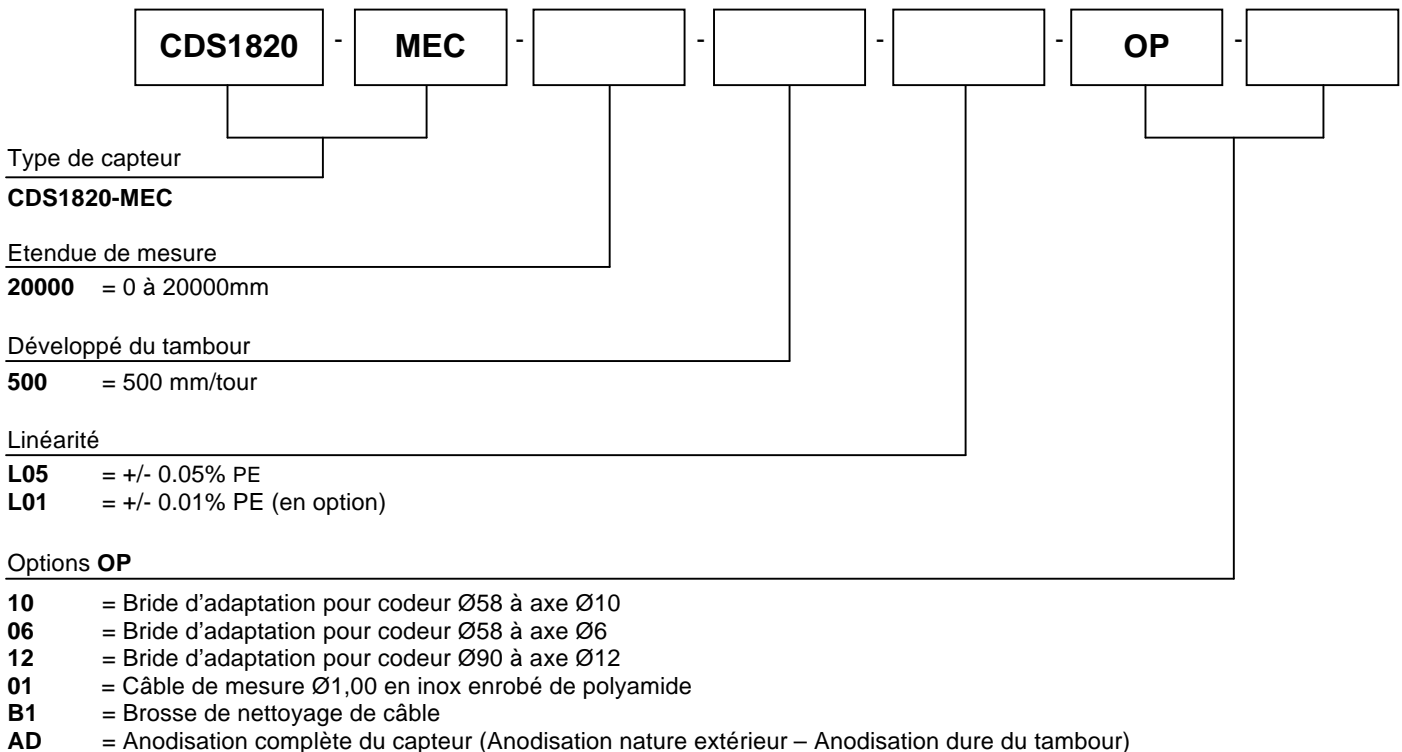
CDS1820 - MEC - - - - OP -

Type de capteur

**CDS1820-MEC**

Etendue de mesure

**20000** = 0 à 20000mm

Développé du tambour

**500** = 500 mm/tour

Linéarité

**L05** = +/- 0.05% PE
**L01** = +/- 0.01% PE (en option)

Options **OP**

**10** = Bride d'adaptation pour codeur Ø58 à axe Ø10
**06** = Bride d'adaptation pour codeur Ø58 à axe Ø6
**12** = Bride d'adaptation pour codeur Ø90 à axe Ø12
**01** = Câble de mesure Ø1,00 en inox enrobé de polyamide
**B1** = Brosse de nettoyage de câble
**AD** = Anodisation complète du capteur (Anodisation nature extérieur – Anodisation dure du tambour)